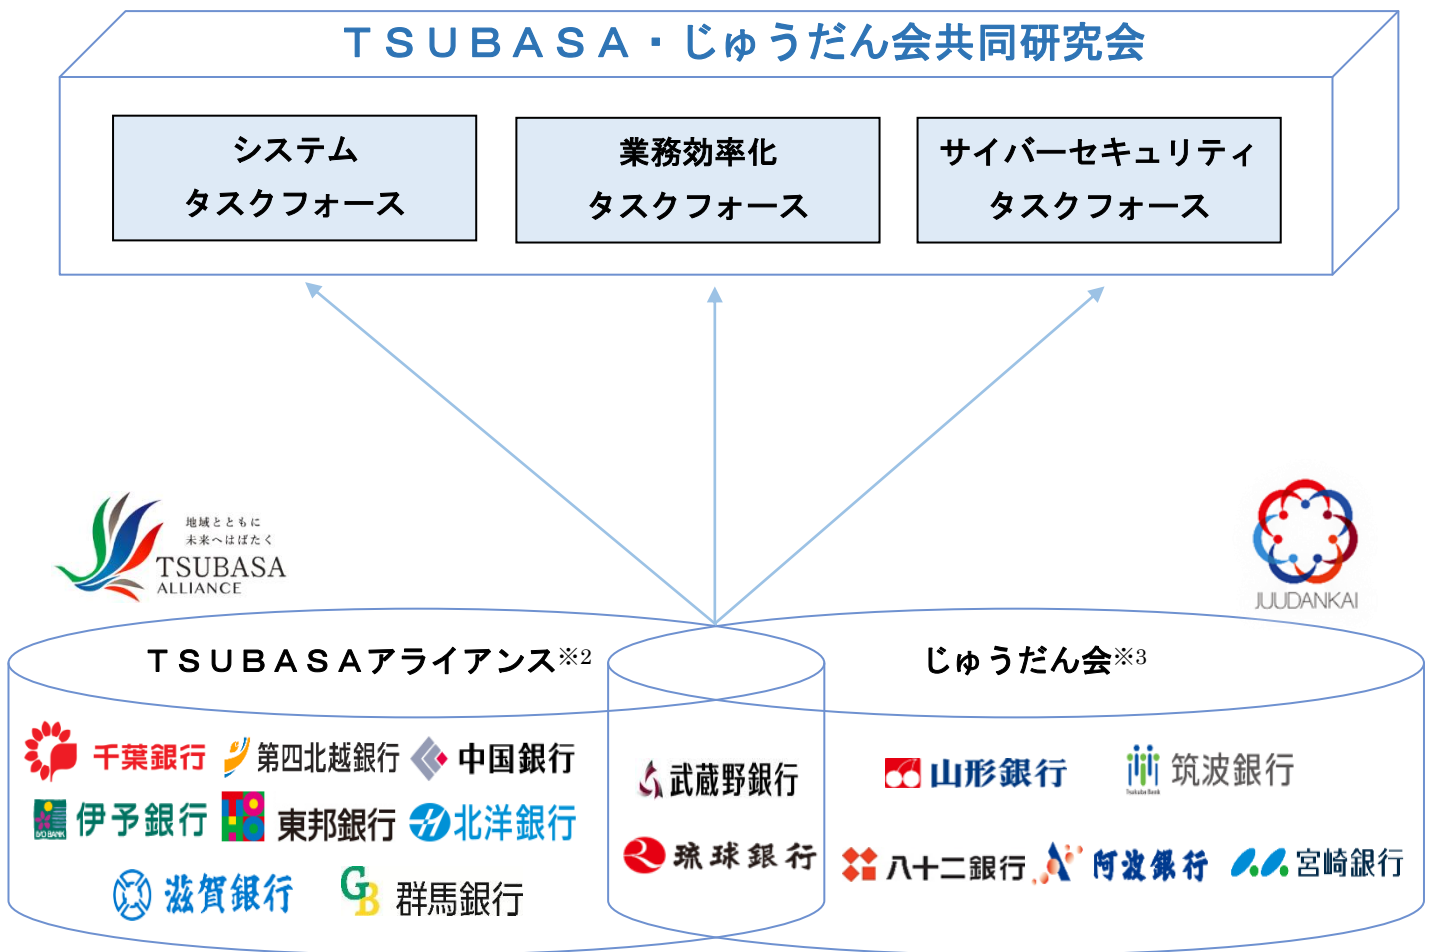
ＴＳＵＢＡＳＡ・じゅうだん会共同研究会

システム
タスクフォース

業務効率化
タスクフォース

サイバーセキュリティ
タスクフォース

地域とともに
未来へはばたく
TSUBASA
ALLIANCE

JUUDANKAI

ＴＳＵＢＡＳＡアライアンス※2

じゅうだん会※3

千葉銀行
第四北越銀行
中国銀行
伊予銀行
IYO BANK
東邦銀行
北洋銀行
滋賀銀行
群馬銀行

武蔵野銀行
琉球銀行

山形銀行
筑波銀行
Tsukuba Bank
八十二銀行
阿波銀行
宮崎銀行